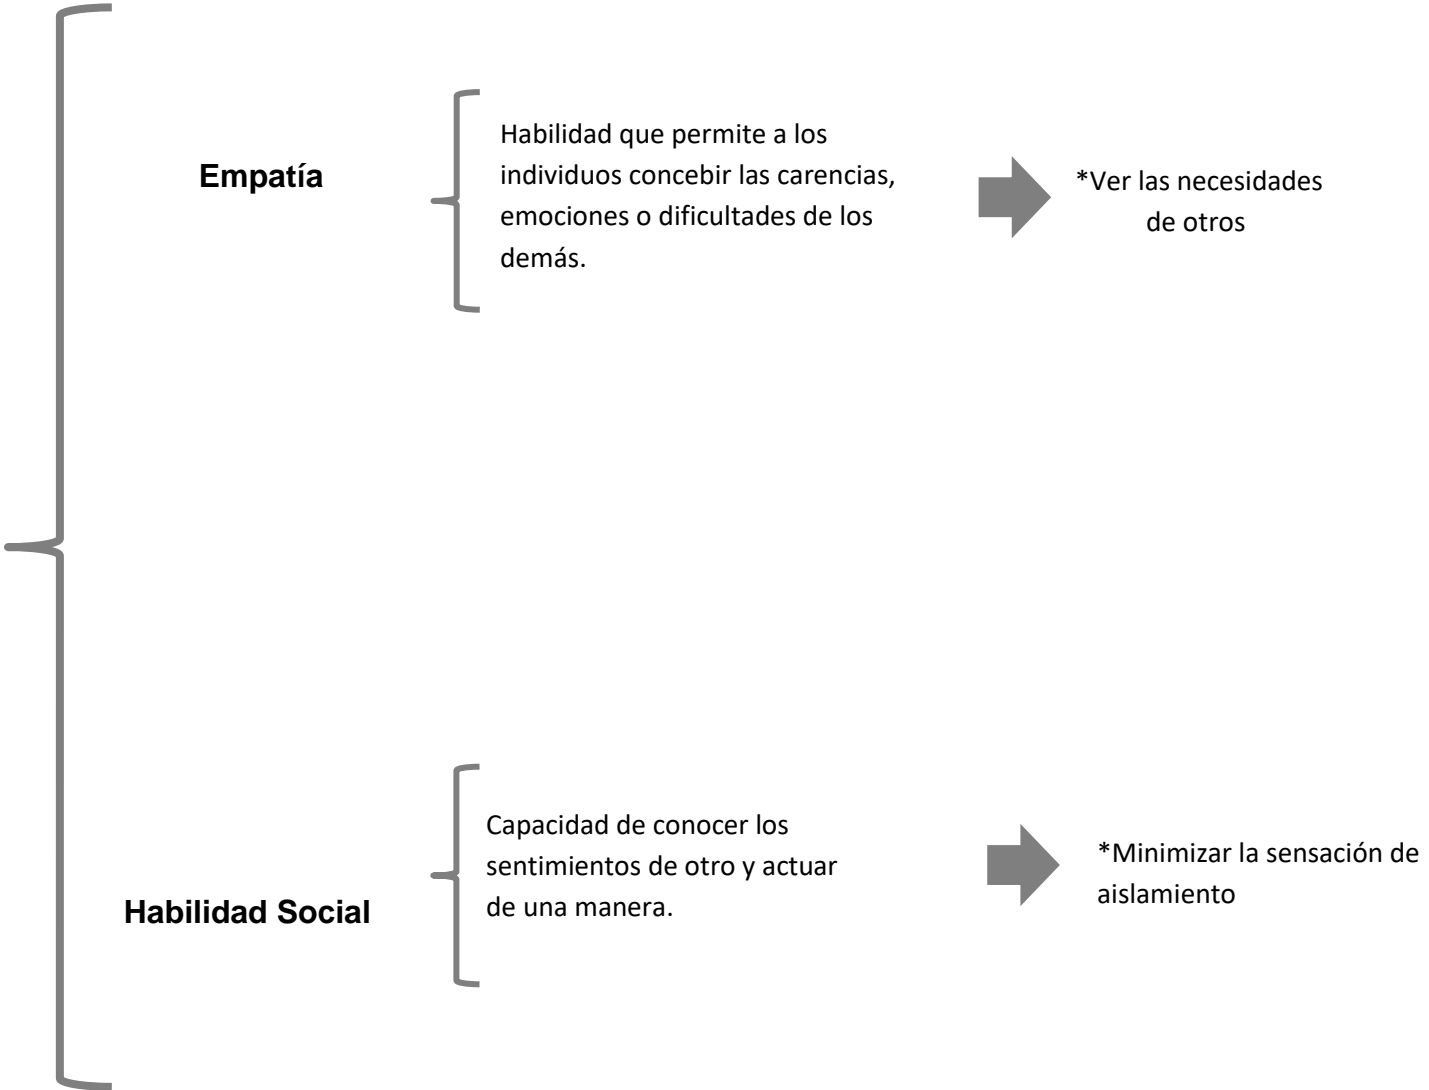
Empatía

Habilidad que permite a los individuos concebir las carencias, emociones o dificultades de los demás.

*Ver las necesidades de otros

Habilidad Social

Capacidad de conocer los sentimientos de otro y actuar de una manera.

*Minimizar la sensación de aislamiento